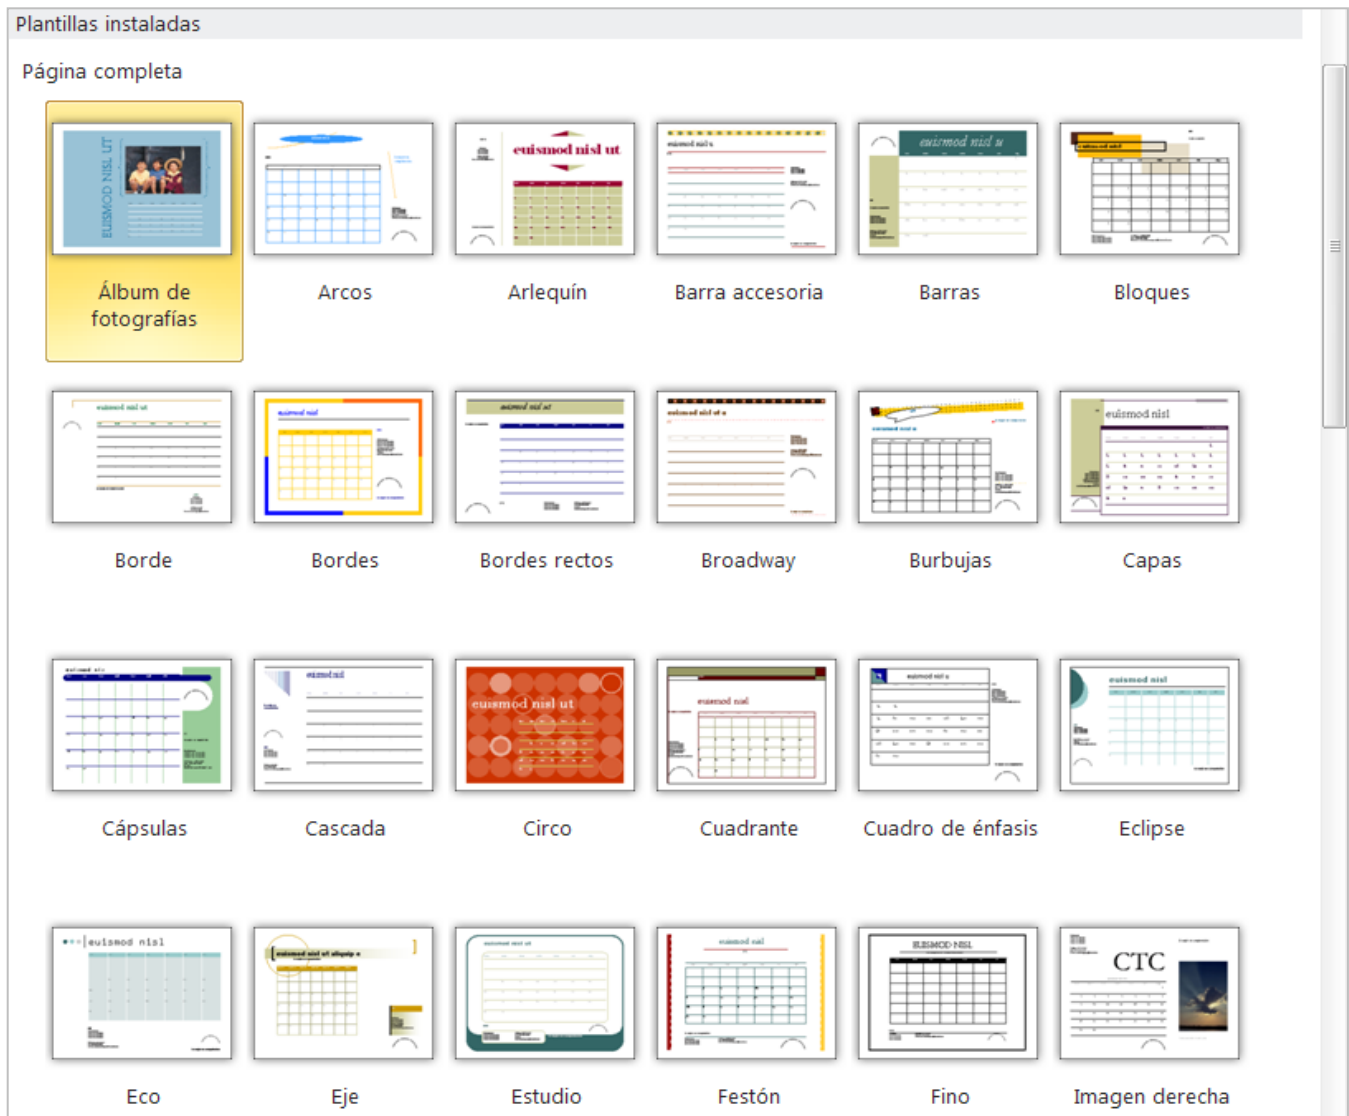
Plantillas instaladas

Página completa

EUISMOD NISL UT

euismod nisl ut

euismod nisl u

Álbum de fotografías

Arcos

Arlequín

Barra accesoria

Barras

Bloques

euismod nisl ut

euismod nisl

euismod nisl ut

euismod nisl

Borde

Bordes

Bordes rectos

Broadway

Burbujas

Capas

euismod nisl

euismod nisl ut

euismod nisl

euismod nisl

Cápsulas

Cascada

Circo

Cuadrante

Cuadro de énfasis

Eclipse

euismod nisl

EUISMOD NISL

CTC

Eco

Eje

Estudio

Festón

Fino

Imagen derecha